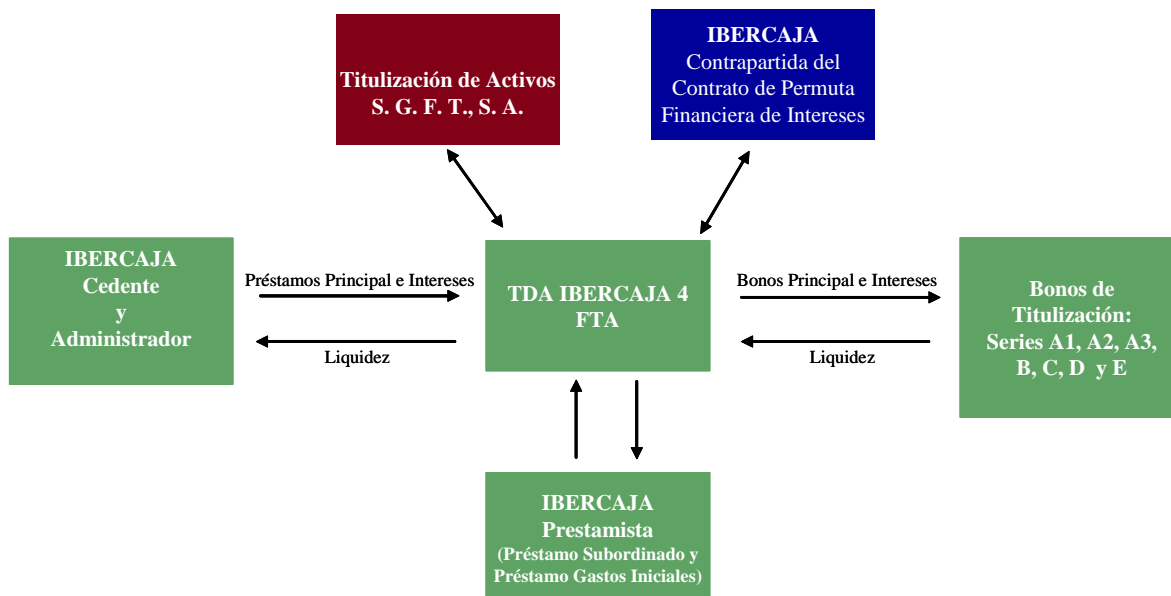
Titulización de Activos
S. G. F. T., S. A.

IBERCAJA
Contrapartida del Contrato de Permuta Financiera de Intereses

IBERCAJA
Cedente
y
Administrador

Préstamos Principal e Intereses

Liquidez

TDA IBERCAJA 4
FTA

Bonos Principal e Intereses

Liquidez

Bonos de Titulización:
Series A1, A2, A3, B, C, D y E

IBERCAJA
Prestamista
(Préstamo Subordinado y Préstamo Gastos Iniciales)